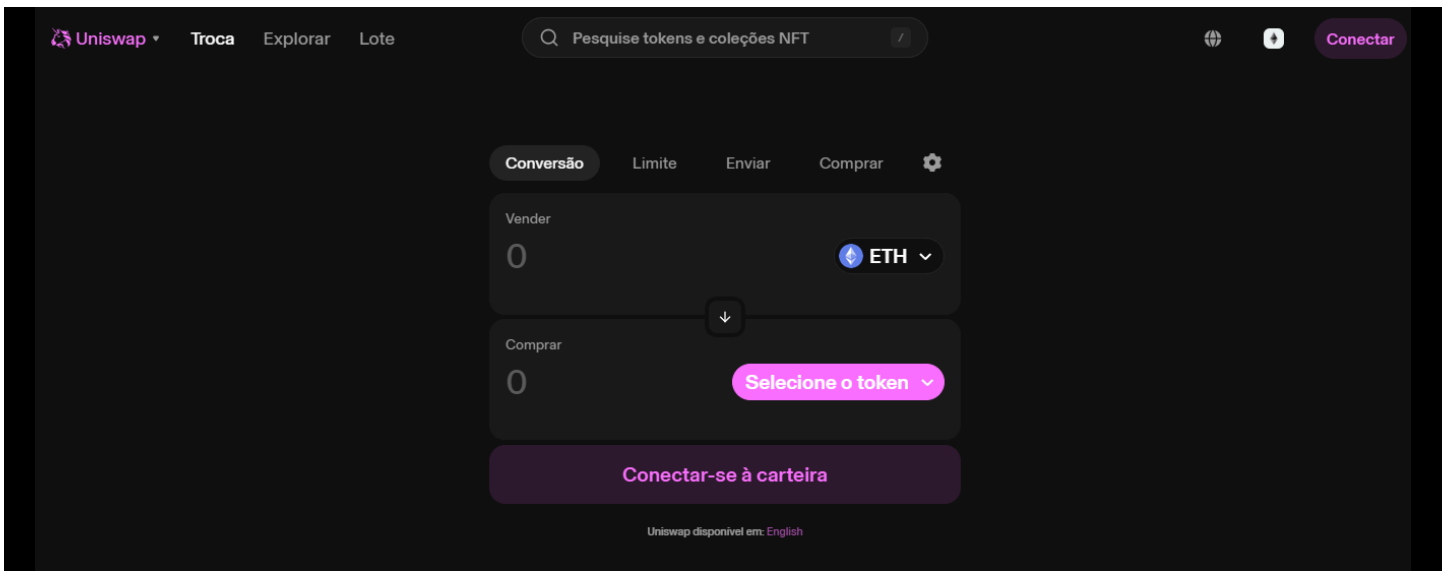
Uniswap Troca Explorar Lote

Pesquise tokens e coleções NFT /

Conectar

Conversão Limite Enviar Comprar

Vender

0

ETH

Comprar

0

Selecione o token

Conectar-se à carteira

Uniswap disponível em: English